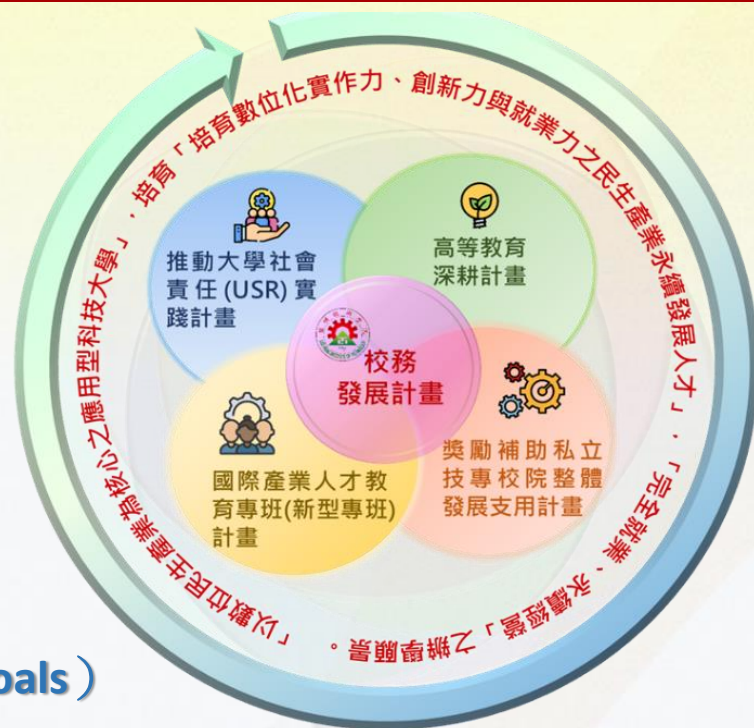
「以數位民生產業為核心之應用型科技大學」，培育「培育數位化實作力、創新力與就業力之民生產業永續發展人才」，「完全就業、永續經營」之辦學願景。

推動大學社會責任 (USR) 實踐計畫

高等教育深耕計畫

校務發展計畫

國際產業人才教育專班(新型專班)計畫

獎勵補助私立技專校院整體發展支用計畫

oals）